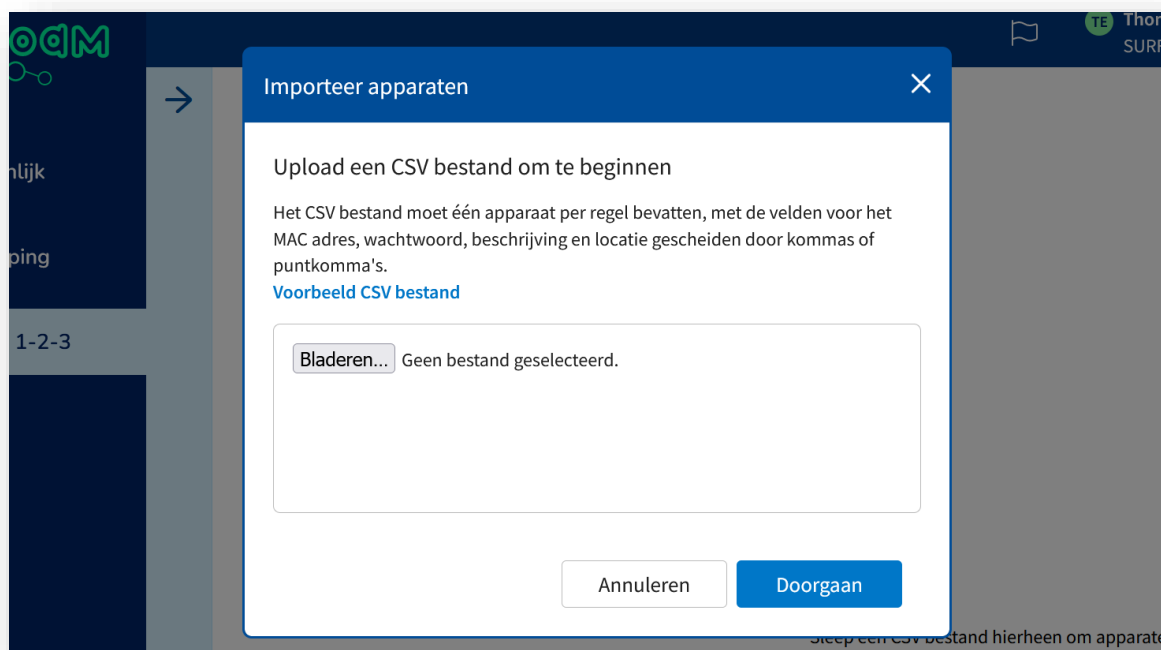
oaM

nlijk

ping

1-2-3

TE Thor
SURF

Importeer apparaten

Upload een CSV bestand om te beginnen

Het CSV bestand moet één apparaat per regel bevatten, met de velden voor het MAC adres, wachtwoord, beschrijving en locatie gescheiden door kommas of puntkomma's.

Voorbeeld CSV bestand

Bladeren... Geen bestand geselecteerd.

Annuleren

Doorgaan

Sleep een CSV bestand hierheen om apparate